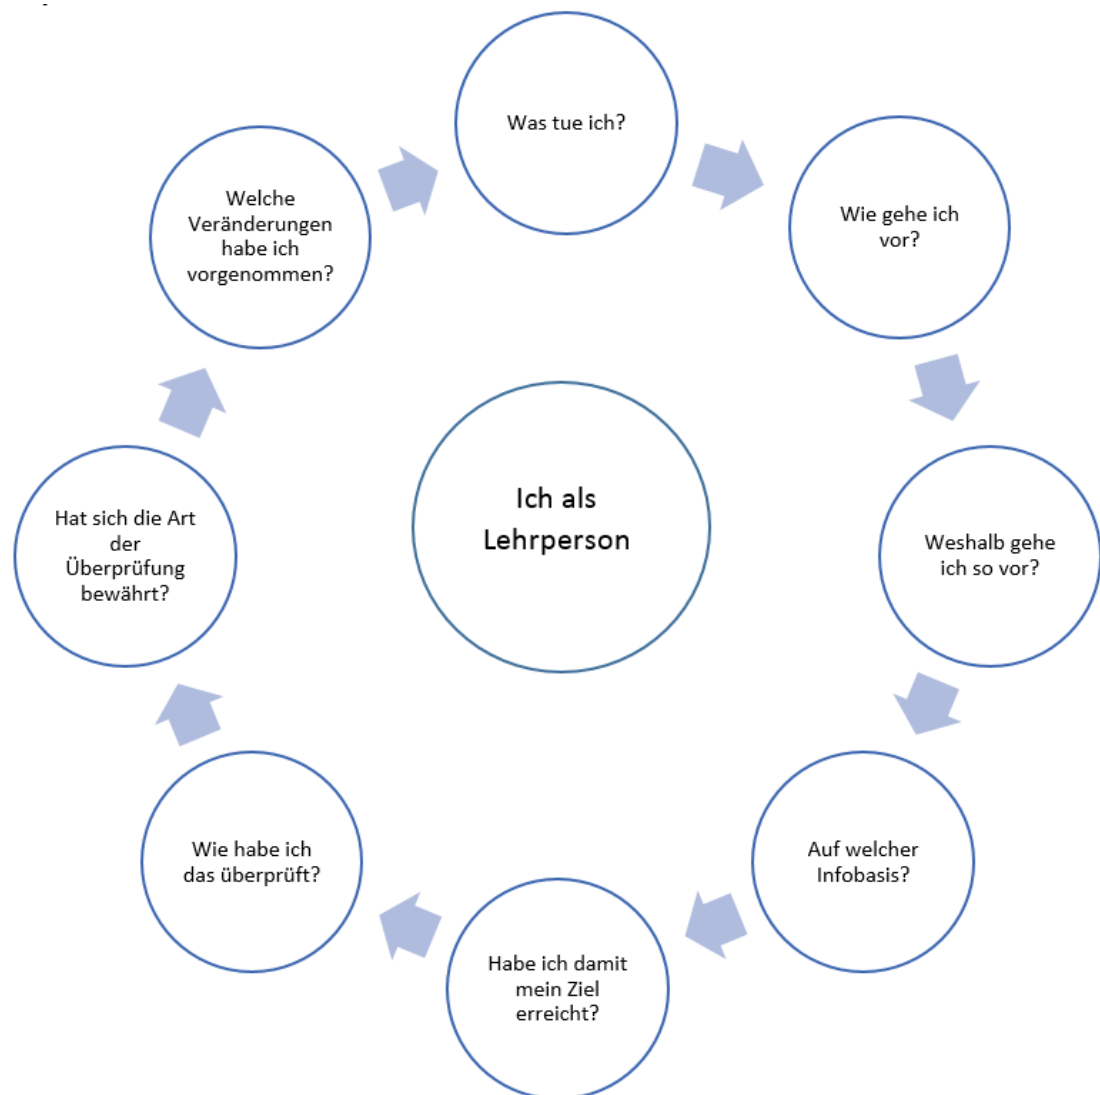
Was tue ich?

Wie gehe ich vor?

Weshalb gehe ich so vor?

Auf welcher Infobasis?

Habe ich damit mein Ziel erreicht?

Wie habe ich das überprüft?

Hat sich die Art der Überprüfung bewährt?

Welche Veränderungen habe ich vorgenommen?

Ich als Lehrperson